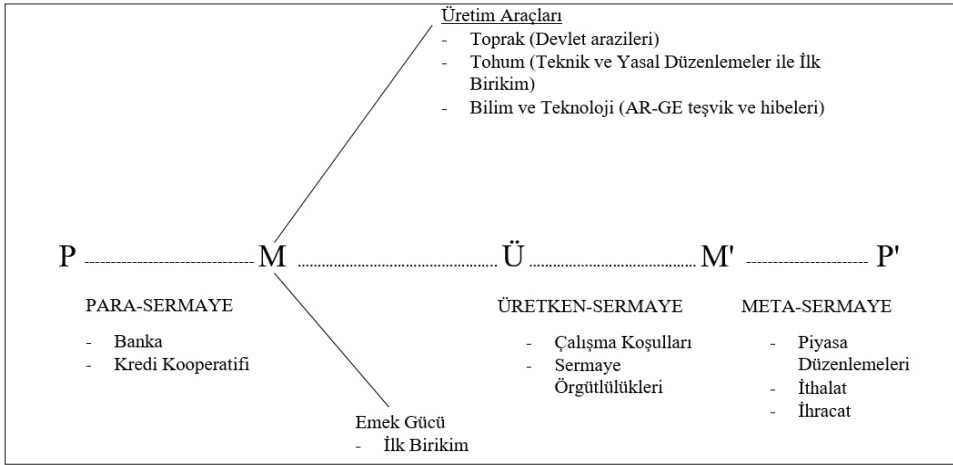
Üretim Araçları
- Toprak (Devlet arazileri)
- Tohum (Teknik ve Yasal Düzenlemeler ile İlk Birikim)
- Bilim ve Teknoloji (AR-GE teşvik ve hibeleri)

P ---------- M .......... Ü .......... M' ---------- P'

PARA-SERMAYE
- Banka
- Kredi Kooperatifi

ÜRETKEN-SERMAYE
- Çalışma Koşulları
- Sermaye Örgütlülükleri

META-SERMAYE
- Piyasa Düzenlemeleri
- İthalat
- İhracat

Emek Gücü
- İlk Birikim